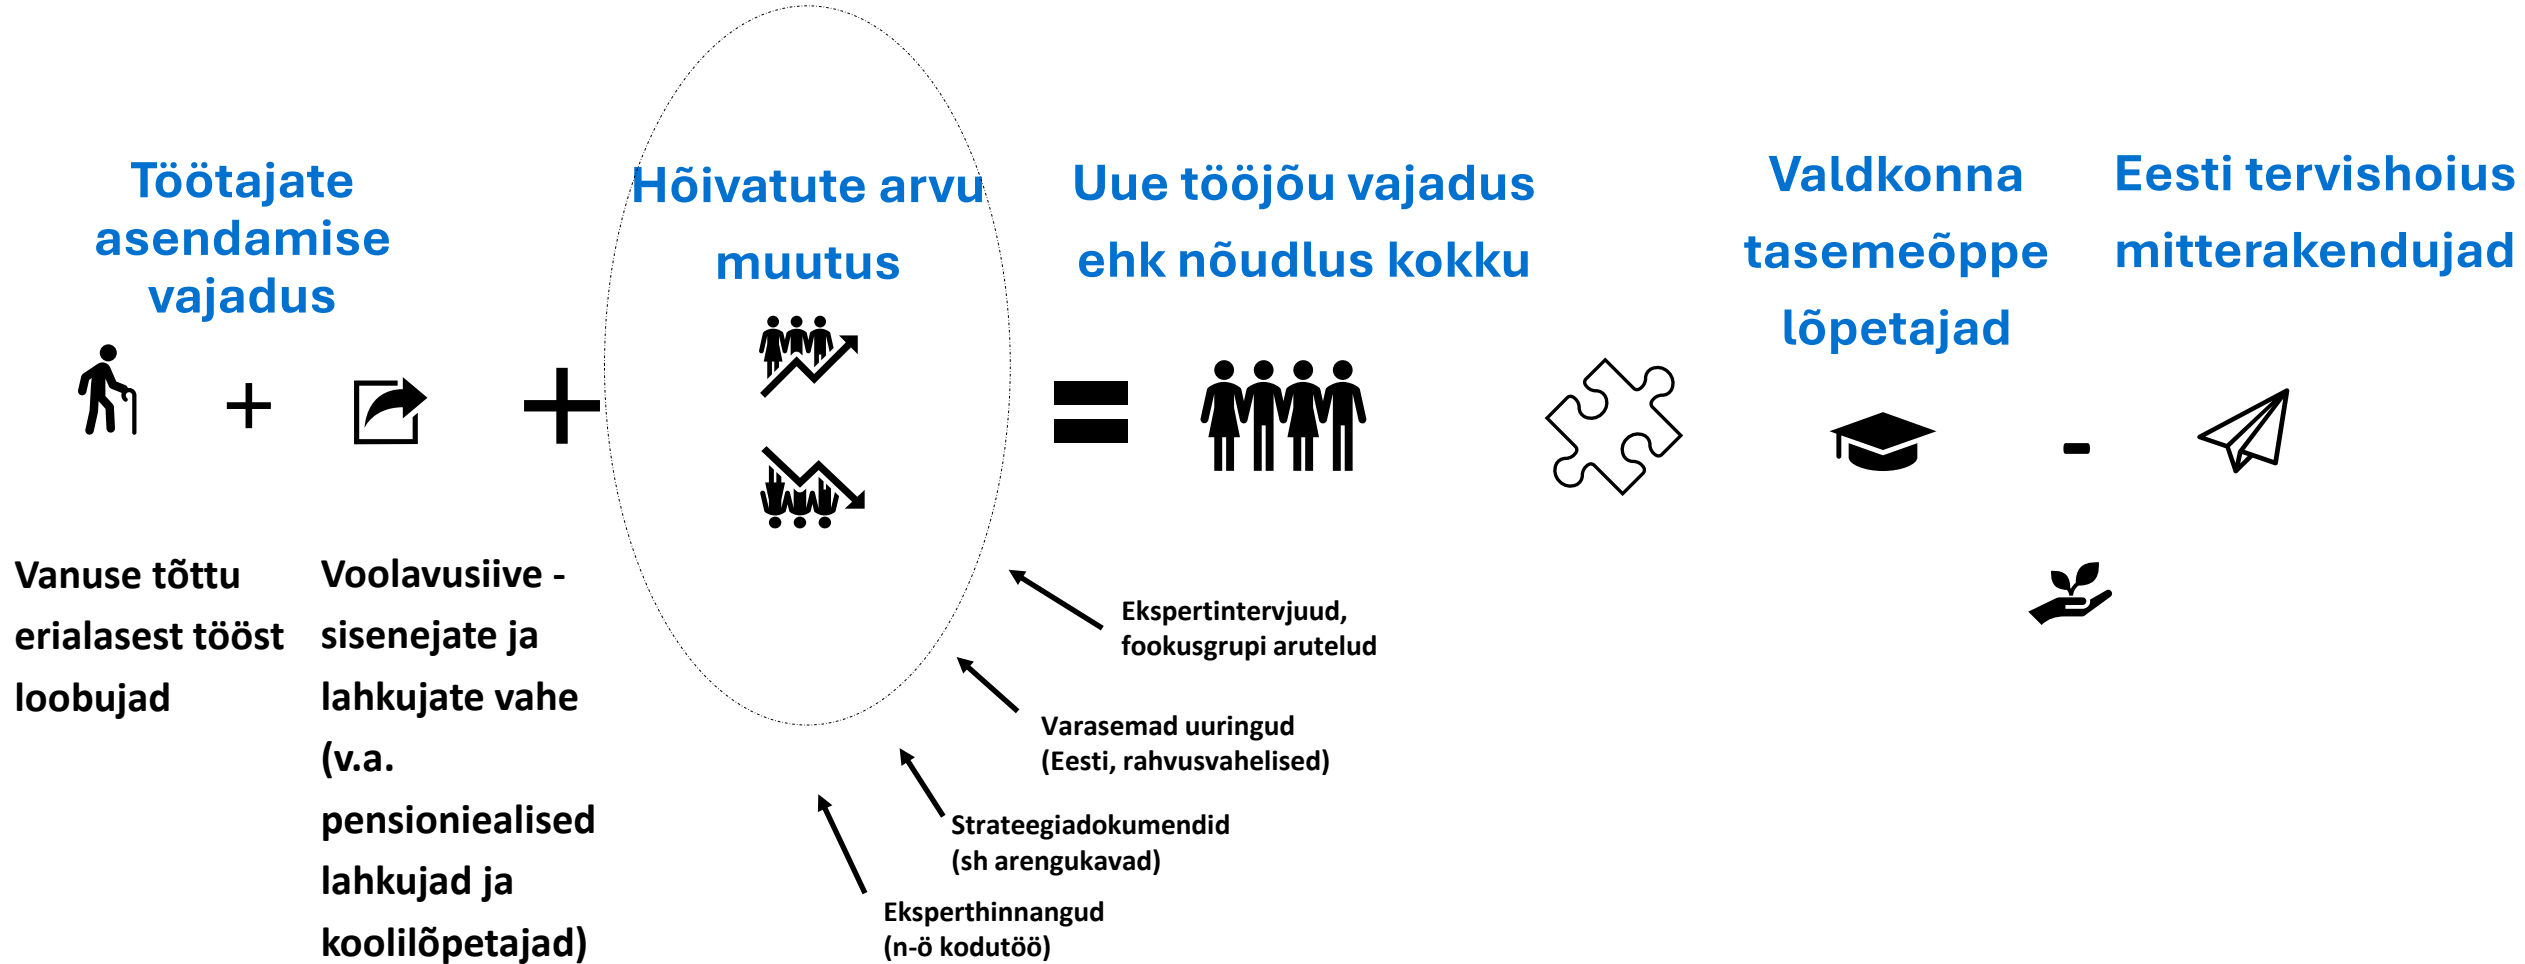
Töötajate asendamise vajadus

Hõivatute arvu muutus

Uue tööjõu vajadus ehk nõudlus kokku

Valdkonna tasemeõppe lõpetajad

Eesti tervishoius mitterakendujad

+

+

=

-

Vanuse tõttu erialasest tööst loobujad

Voolavusiive - sisenejate ja lahkujate vahe (v.a. pensioniealised lahkujad ja koolilõpetajad)

Ekspertintervjuud, fookusgrupi arutelud

Varasemad uuringud (Eesti, rahvusvahelised)

Strateegiadokumendid (sh arengukavad)

Eksperthinnangud (n-ö kodutöö)